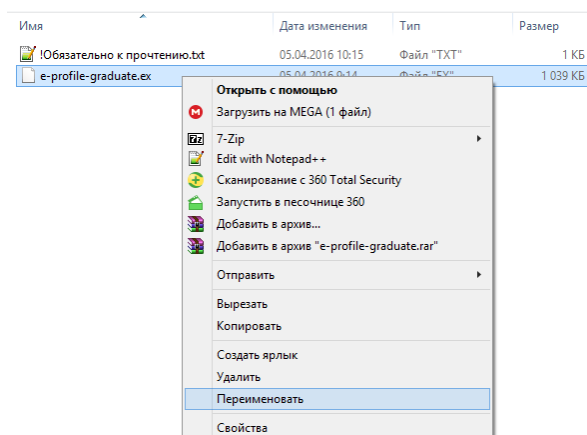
| Имя | Дата изменения | Тип | Размер |
|---|---|---|---|
| !Обязательно к прочтению.txt | 05.04.2016 10:15 | Файл "TXT" | 1 КБ |
| e-profile-graduate.ex | 05.04.2016 9:14 | Файл "EX" | 1 039 КБ |

Открыть с помощью
Загрузить на MEGA (1 файл)
7-Zip
Edit with Notepad++
Сканирование с 360 Total Security
Запустить в песочнице 360
Добавить в архив...
Добавить в архив "e-profile-graduate.rar"
Отправить
Вырезать
Копировать
Создать ярлык
Удалить
Переименовать
Свойства